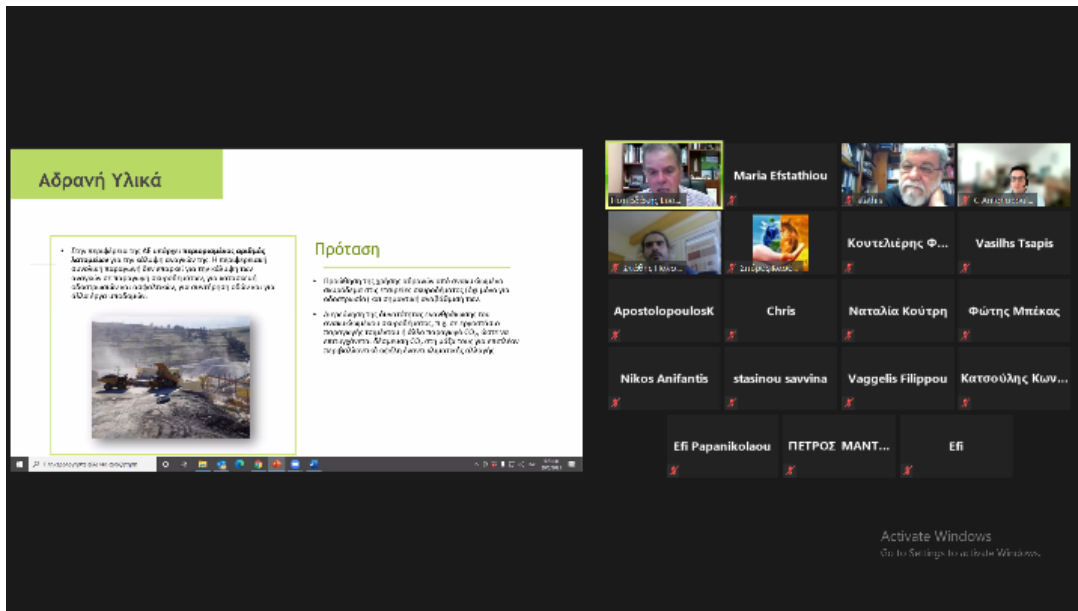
Αδρανή Υλικά

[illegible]

Πρόταση

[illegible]

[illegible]

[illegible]

Maria Efstathiou

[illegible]

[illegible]

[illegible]

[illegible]

Κουτελιέρης Φ...

Vasilhs Tsapis

ApostolopoulosK

Chris

Ναταλία Κούτρη

Φώτης Μπέκας

Nikos Anifantis

stasinou savvina

Vaggelis Filippou

Κατσούλης Κων...

Efi Papanikolaou

ΠΕΤΡΟΣ ΜΑΝΤ...

Efi

Activate Windows
Go to Settings to activate Windows.